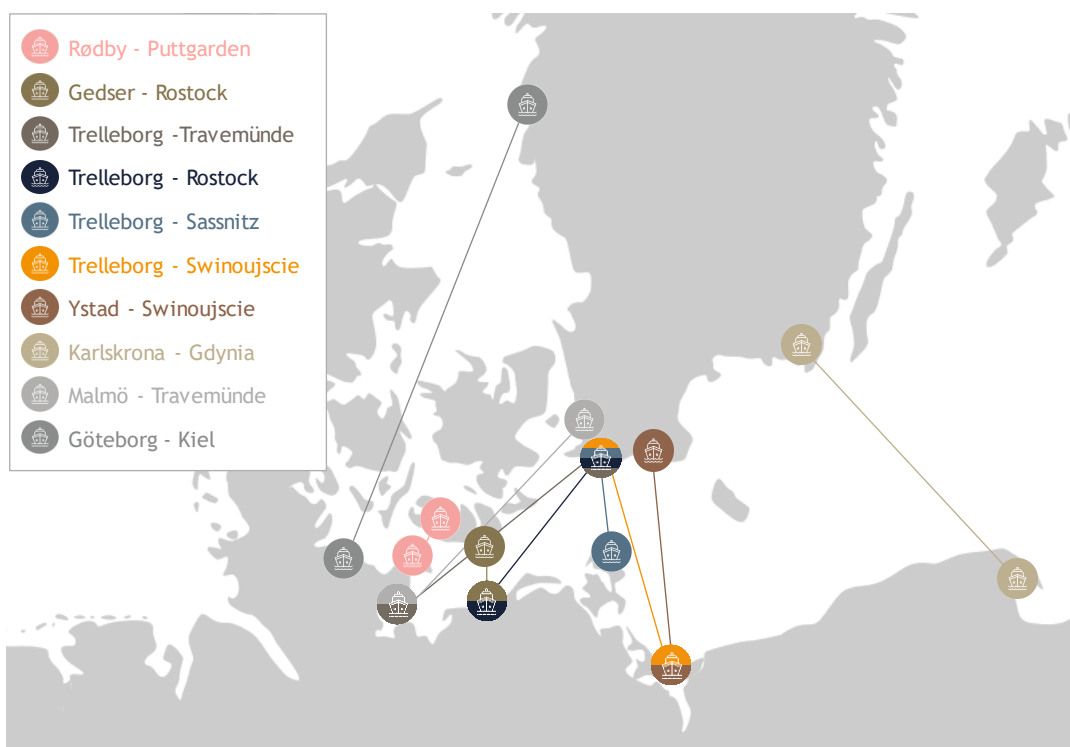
Rødby - Puttgarden
Gedser - Rostock
Trelleborg -Travemünde
Trelleborg - Rostock
Trelleborg - Sassnitz
Trelleborg - Swinoujscie
Ystad - Swinoujscie
Karlskrona - Gdynia
Malmö - Travemünde
Göteborg - Kiel